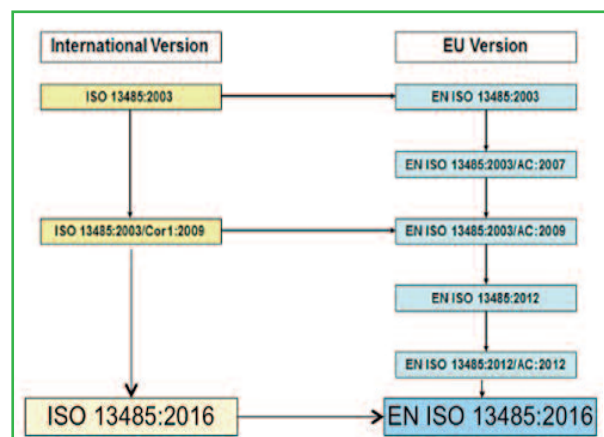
International Version

EU Version

ISO 13485:2003

EN ISO 13485:2003

EN ISO 13485:2003/AC:2007

ISO 13485:2003/Cor1:2009

EN ISO 13485:2003/AC:2009

EN ISO 13485:2012

EN ISO 13485:2012/AC:2012

ISO 13485:2016

EN ISO 13485:2016